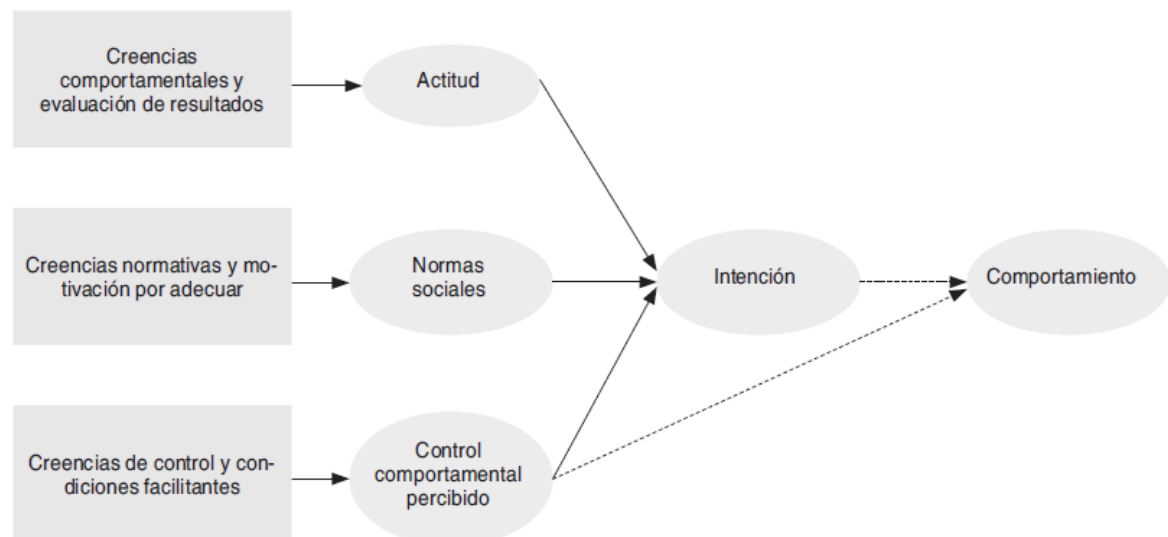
Creencias comportamentales y evaluación de resultados

Actitud

Creencias normativas y motivación por adecuar

Normas sociales

Intención

Comportamiento

Creencias de control y condiciones facilitantes

Control comportamental percibido